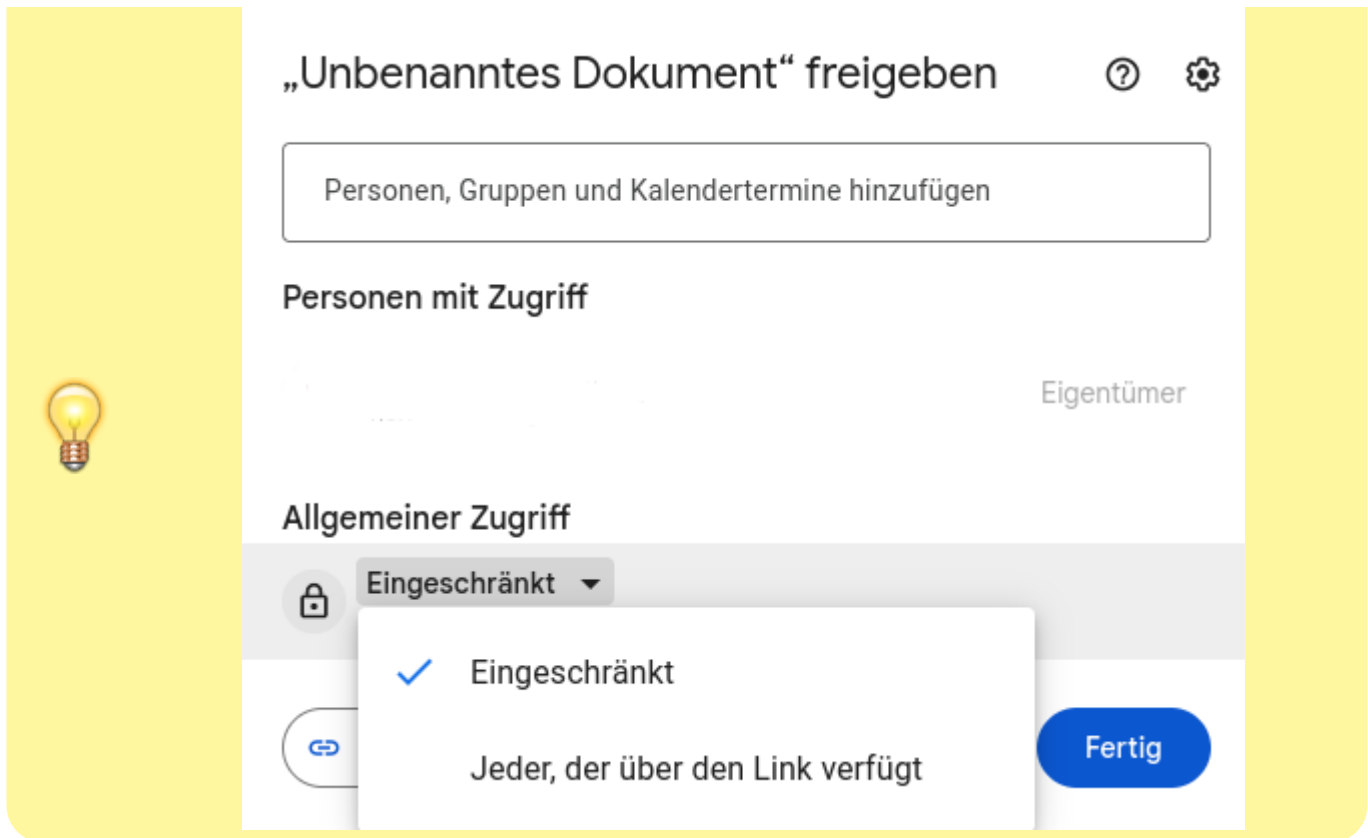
„Unbenanntes Dokument“ freigeben

Personen, Gruppen und Kalendertermine hinzufügen

Personen mit Zugriff

Eigentümer

Allgemeiner Zugriff

Eingeschränkt

Eingeschränkt

Jeder, der über den Link verfügt

Fertig